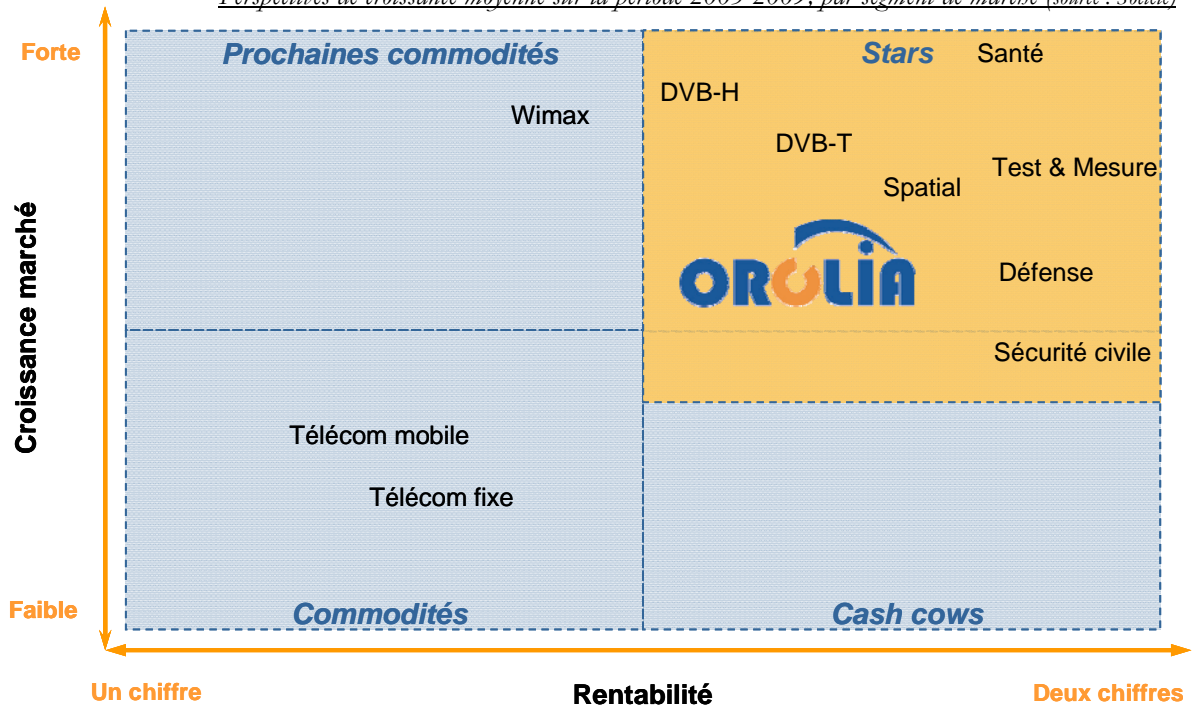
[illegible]

Forte

Faible

Croissance marché

Prochaines commodités

Wimax

Stars

Santé

DVB-H

DVB-T

Test & Mesure

Spatial

OROLIA

Défense

Sécurité civile

Télécom mobile

Télécom fixe

Commodités

Cash cows

Un chiffre

Rentabilité

Deux chiffres